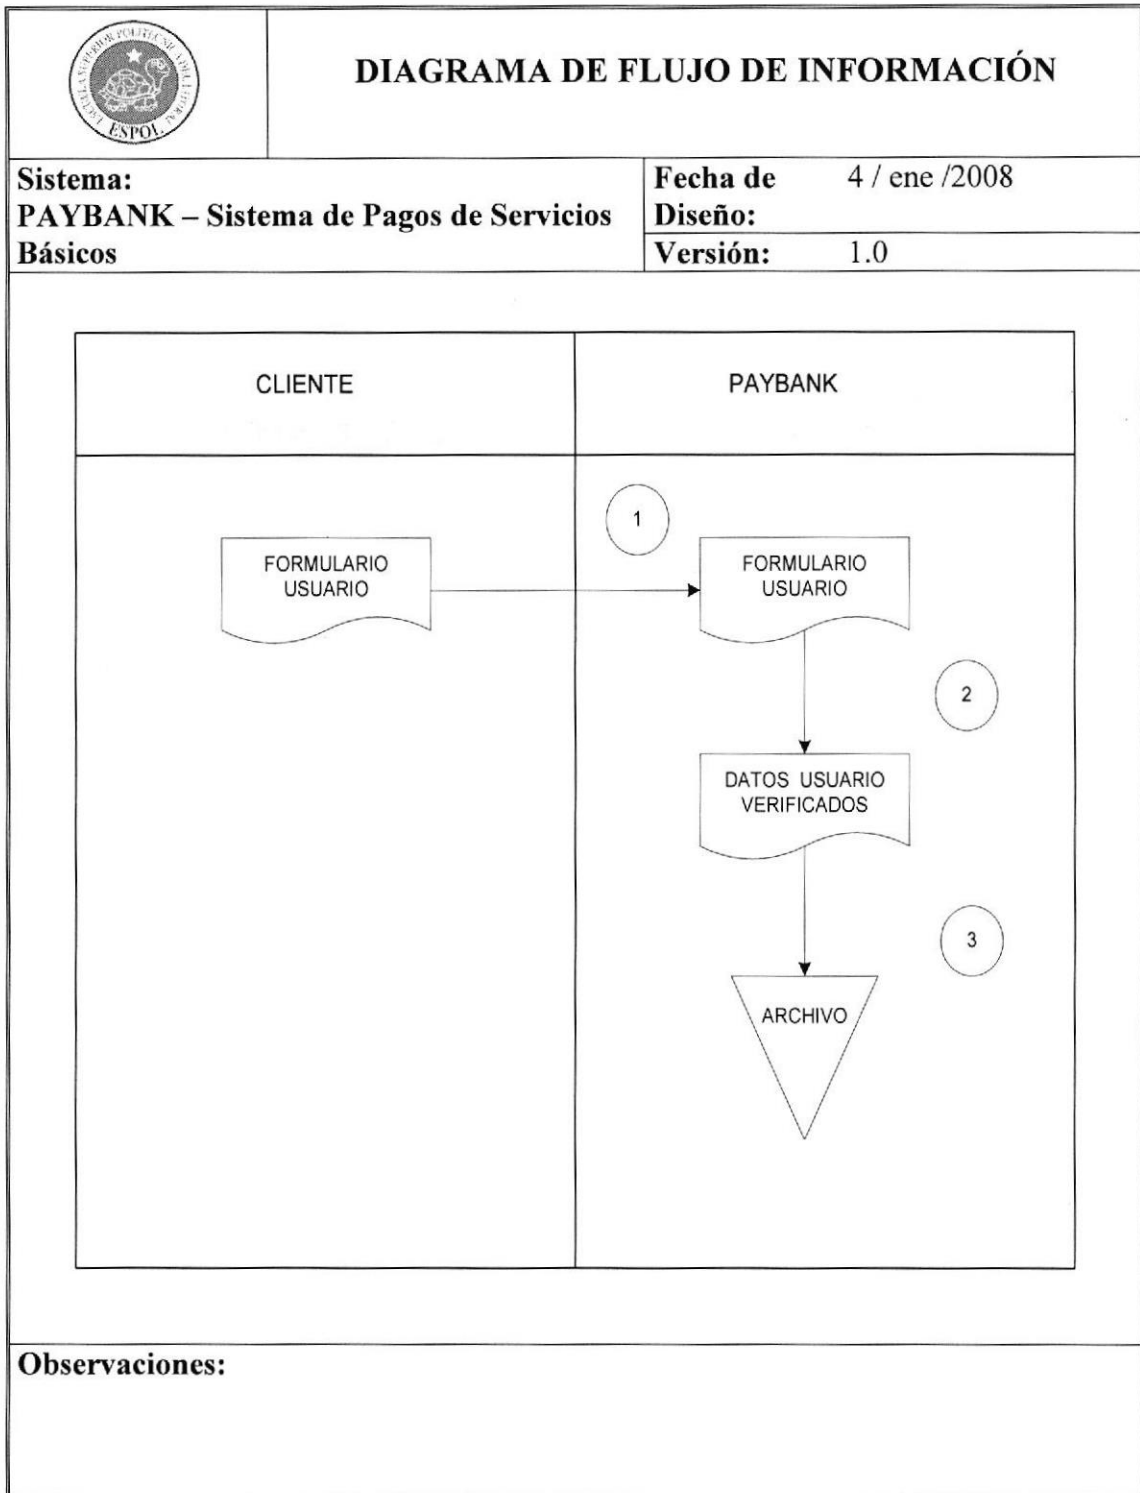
ESPOL

DIAGRAMA DE FLUJO DE INFORMACIÓN

Sistema:
PAYBANK – Sistema de Pagos de Servicios Básicos

Fecha de Diseño: 4 / ene /2008

Versión: 1.0

| CLIENTE | PAYBANK |
|---|---|

1

FORMULARIO USUARIO

FORMULARIO USUARIO

2

DATOS USUARIO VERIFICADOS

3

ARCHIVO

Observaciones: